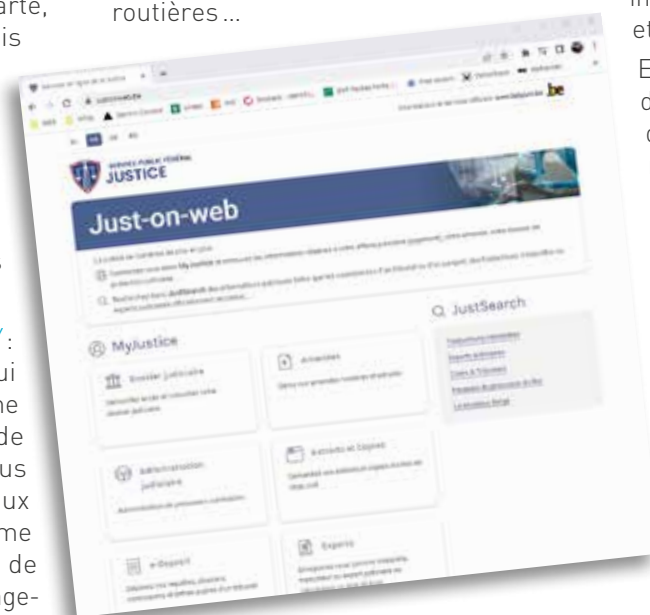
arte,
is

routières...

y :
ui
me
de
us
ux
me
de
ge-

et
E
c
c

SERVICE PUBLIC FÉDÉRAL
JUSTICE

Just-on-web

Q JustSearch

MyJustice

Dossier judiciaire

Amendes

Extraits et Copies

Administration judiciaire

e-Deposit

Experts

be